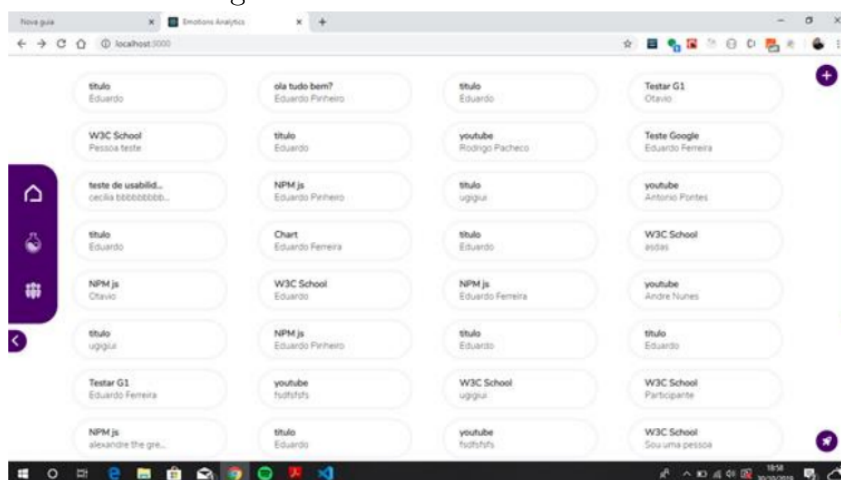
Nova guia × Emotions Analytics × +

localhost:3000

titulo
Eduardo

ola tudo bem?
Eduardo Pinheiro

titulo
Eduardo

Testar G1
Otavio

W3C School
Pessoa teste

titulo
Eduardo

youtube
Rodrigo Pacheco

Teste Google
Eduardo Ferreira

teste de usabilid...
cecilia bbbbbbbbb...

NPM js
Eduardo Pinheiro

titulo
ugigiui

youtube
Antonio Pontes

titulo
Eduardo

Chart
Eduardo Ferreira

titulo
Eduardo

W3C School
asdas

NPM js
Otavio

W3C School
Eduardo

NPM js
Eduardo Ferreira

youtube
Andre Nunes

titulo
ugigiui

NPM js
Eduardo Pinheiro

titulo
Eduardo

titulo
Eduardo

Testar G1
Eduardo Ferreira

youtube
fsdfsfsfs

W3C School
ugigiui

W3C School
Participante

NPM js
alexandre the gre...

titulo
Eduardo

youtube
fsdfsfsfs

W3C School
Sou uma pessoa

18:58
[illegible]